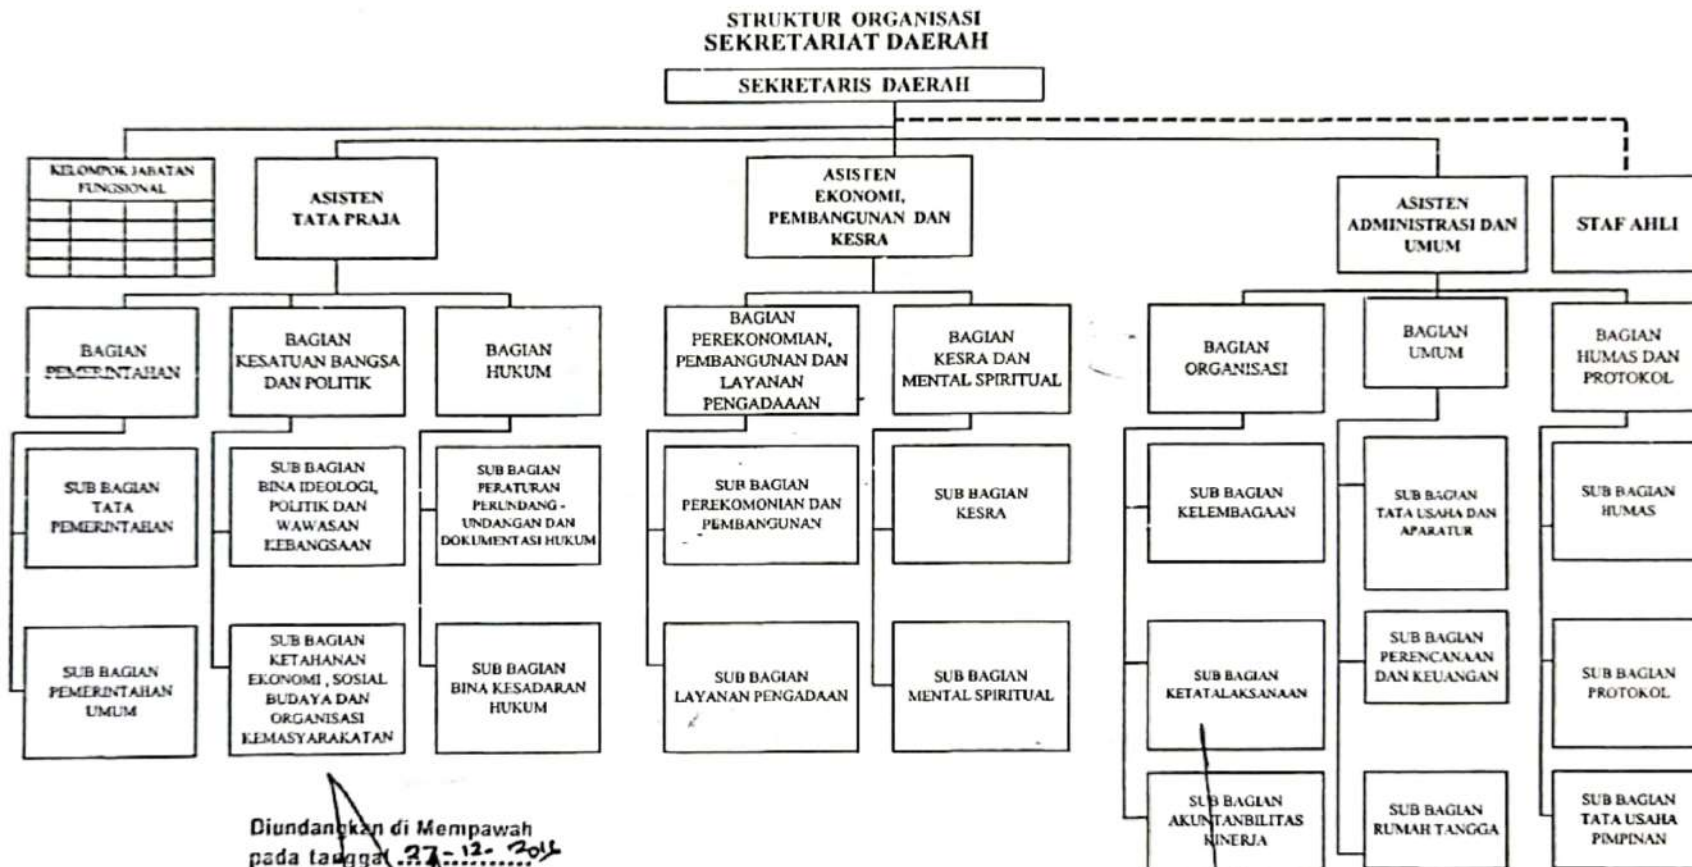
STRUKTUR ORGANISASI
SEKRETARIAT DAERAH

SEKRETARIS DAERAH

KELOMPOK JABATAN FUNGSIONAL

ASISTEN TATA PRAJA

ASISTEN EKONOMI, PEMBANGUNAN DAN KESRA

ASISTEN ADMINISTRASI DAN UMUM

STAF AHLI

BAGIAN PEMERINTAHAN

BAGIAN KESATUAN BANGSA DAN POLITIK

BAGIAN HUKUM

BAGIAN PEREKONOMIAN, PEMBANGUNAN DAN LAYANAN PENGADAAAN

BAGIAN KESRA DAN MENTAL SPIRITUAL

BAGIAN ORGANISASI

BAGIAN UMUM

BAGIAN HUMAS DAN PROTOKOL

SUB BAGIAN TATA PEMERINTAHAN

SUB BAGIAN BINA IDEOLOGI, POLITIK DAN WAWASAN KEBANGSAAN

SUB BAGIAN PERATURAN PERUNDANG - UNDANGAN DAN DOKUMENTASI HUKUM

SUB BAGIAN PEREKOMONIAN DAN PEMBANGUNAN

SUB BAGIAN KESRA

SUB BAGIAN KELEMBAGAAN

SUB BAGIAN TATA USAHA DAN APARATUR

SUB BAGIAN HUMAS

SUB BAGIAN PEMERINTAHAN UMUM

SUB BAGIAN KETAHANAN EKONOMI , SOSIAL BUDAYA DAN ORGANISASI KEMASYARAKATAN

SUB BAGIAN BINA KESADARAN HUKUM

SUB BAGIAN LAYANAN PENGADAAN

SUB BAGIAN MENTAL SPIRITUAL

SUB BAGIAN KETATALAKSANAAN

SUB BAGIAN PERENCANAAN DAN KEUANGAN

SUB BAGIAN PROTOKOL

SUB BAGIAN AKUNTANBILITAS KINERJA

SUB BAGIAN RUMAH TANGGA

SUB BAGIAN TATA USAHA PIMPINAN

Diundangkan di Mempawah
pada tanggal 27-12-2016